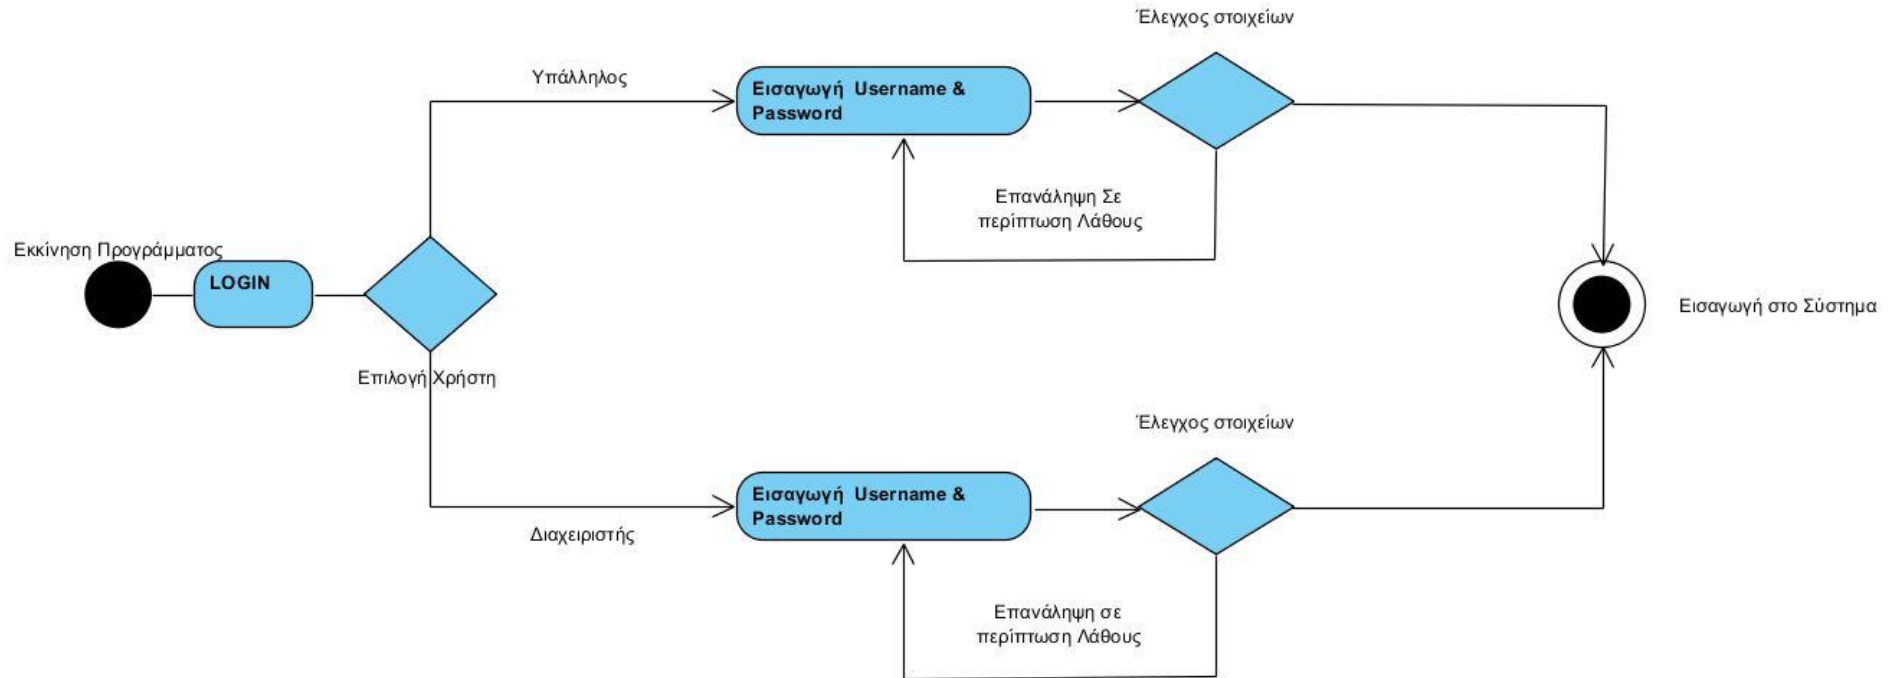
Έλεγχος στοιχείων

Υπάλληλος

Εισαγωγή Username & Password

Επανάληψη Σε περίπτωση Λάθους

Εκκίνηση Προγράμματος

LOGIN

Εισαγωγή στο Σύστημα

Επιλογή Χρήστη

Έλεγχος στοιχείων

Εισαγωγή Username & Password

Διαχειριστής

Επανάληψη σε περίπτωση Λάθους